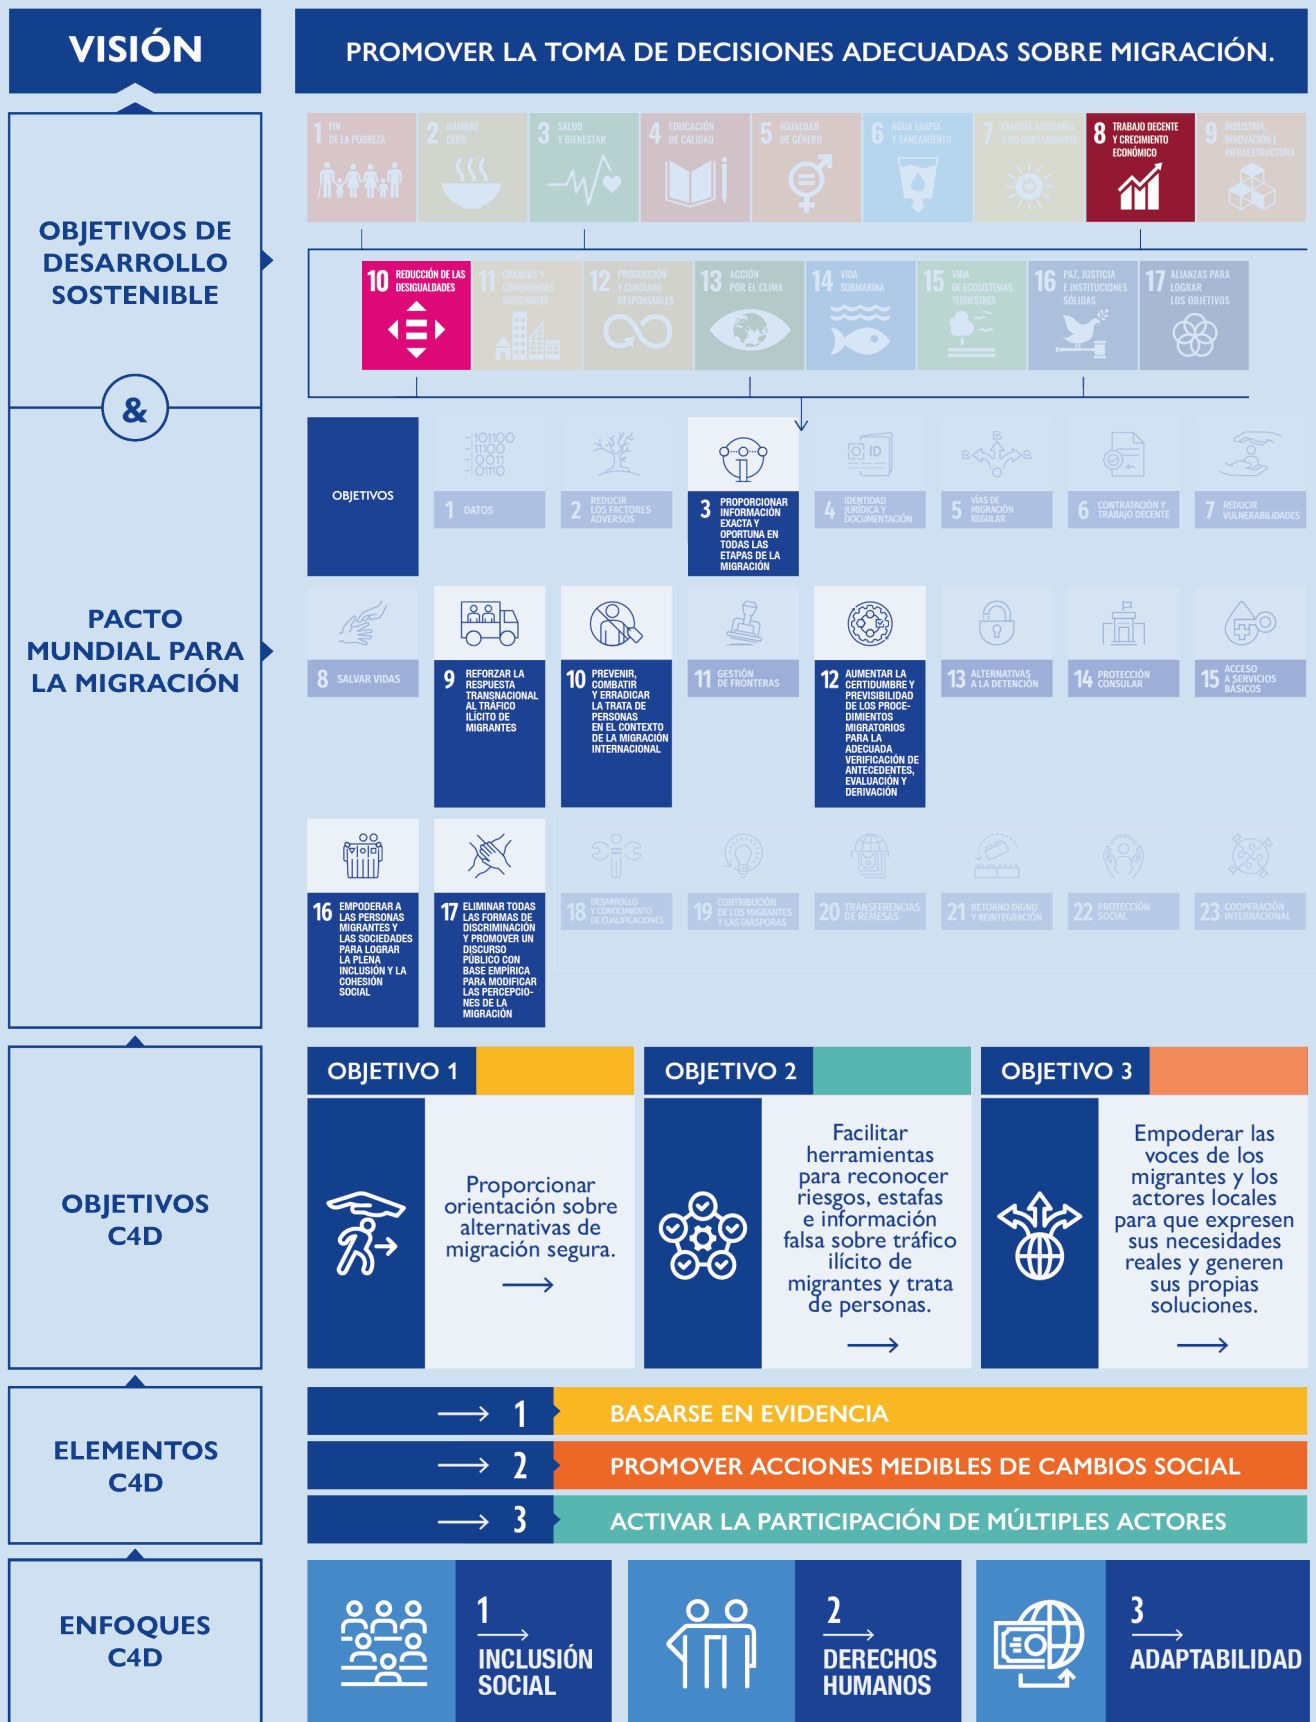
VISIÓN

PROMOVER LA TOMA DE DECISIONES ADECUADAS SOBRE MIGRACIÓN.

OBJETIVOS DE DESARROLLO SOSTENIBLE

1 FIN DE LA POBREZA
2 HAMBRE CERO
3 SALUD Y BIENESTAR
4 EDUCACIÓN DE CALIDAD
5 IGUALDAD DE GÉNERO
6 AGUA LIMPIA Y SANEAMIENTO
7 ENERGÍA ASEQUIBLE Y NO CONTAMINANTE
8 TRABAJO DECENTE Y CRECIMIENTO ECONÓMICO
9 INDUSTRIA, INNOVACIÓN E INFRAESTRUCTURA
10 REDUCCIÓN DE LAS DESIGUALDADES
11 CIUDADES Y COMUNIDADES SOSTENIBLES
12 PRODUCCIÓN Y CONSUMO RESPONSABLES
13 ACCIÓN POR EL CLIMA
14 VIDA SUBMARINA
15 VIDA DE ECOSISTEMAS TERRESTRES
16 PAZ, JUSTICIA E INSTITUCIONES SÓLIDAS
17 ALIANZAS PARA LOGRAR LOS OBJETIVOS

&

PACTO MUNDIAL PARA LA MIGRACIÓN

OBJETIVOS
1 DATOS
2 REDUCIR LOS FACTORES ADVERSOS
3 PROPORCIONAR INFORMACIÓN EXACTA Y OPORTUNA EN TODAS LAS ETAPAS DE LA MIGRACIÓN
4 IDENTIDAD JURÍDICA Y DOCUMENTACIÓN
5 VÍAS DE MIGRACIÓN REGULAR
6 CONTRATACIÓN Y TRABAJO DECENTE
7 REDUCIR VULNERABILIDADES
8 SALVAR VIDAS
9 REFORZAR LA RESPUESTA TRANSNACIONAL AL TRÁFICO ILÍCITO DE MIGRANTES
10 PREVENIR, COMBATIR Y ERRADICAR LA TRATA DE PERSONAS EN EL CONTEXTO DE LA MIGRACIÓN INTERNACIONAL
11 GESTIÓN DE FRONTERAS
12 AUMENTAR LA CERTIDUMBRE Y PREVISIBILIDAD DE LOS PROCEDIMIENTOS MIGRATORIOS PARA LA ADECUADA VERIFICACIÓN DE ANTECEDENTES, EVALUACIÓN Y DERIVACIÓN
13 ALTERNATIVAS A LA DETENCIÓN
14 PROTECCIÓN CONSULAR
15 ACCESO A SERVICIOS BÁSICOS
16 EMPODERAR A LAS PERSONAS MIGRANTES Y LAS SOCIEDADES PARA LOGRAR LA PLENA INCLUSIÓN Y LA COHESIÓN SOCIAL
17 ELIMINAR TODAS LAS FORMAS DE DISCRIMINACIÓN Y PROMOVER UN DISCURSO PÚBLICO CON BASE EMPÍRICA PARA MODIFICAR LAS PERCEPCIONES DE LA MIGRACIÓN
18 DESARROLLO Y CONOCIMIENTO DE CUALIFICACIONES
19 CONTRIBUCIÓN DE LOS MIGRANTES Y LAS DIÁSPORAS
20 TRANSFERENCIAS DE REMESAS
21 RETORNO DIGNO Y REINTEGRACIÓN
22 PROTECCIÓN SOCIAL
23 COOPERACIÓN INTERNACIONAL

OBJETIVOS C4D

OBJETIVO 1
Proporcionar orientación sobre alternativas de migración segura.

OBJETIVO 2
Facilitar herramientas para reconocer riesgos, estafas e información falsa sobre tráfico ilícito de migrantes y trata de personas.

OBJETIVO 3
Empoderar las voces de los migrantes y los actores locales para que expresen sus necesidades reales y generen sus propias soluciones.

ELEMENTOS C4D

1 BASARSE EN EVIDENCIA
2 PROMOVER ACCIONES MEDIBLES DE CAMBIOS SOCIAL
3 ACTIVAR LA PARTICIPACIÓN DE MÚLTIPLES ACTORES

ENFOQUES C4D

1 INCLUSIÓN SOCIAL
2 DERECHOS HUMANOS
3 ADAPTABILIDAD